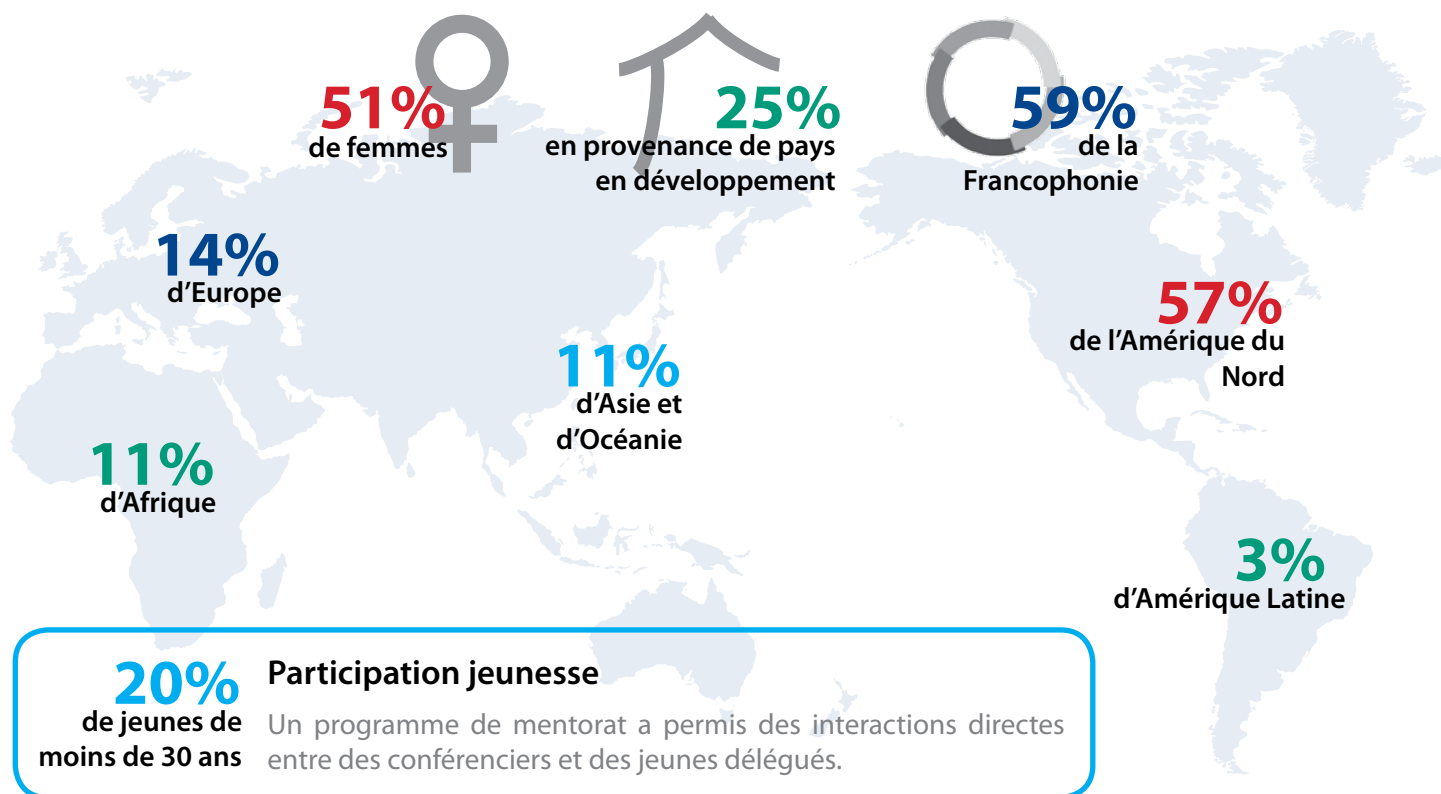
51%
de femmes

25%
en provenance de pays en développement

59%
de la Francophonie

14%
d'Europe

11%
d'Asie et d'Océanie

57%
de l'Amérique du Nord

11%
d'Afrique

3%
d'Amérique Latine

20%
de jeunes de moins de 30 ans

Participation jeunesse

Un programme de mentorat a permis des interactions directes entre des conférenciers et des jeunes délégués.